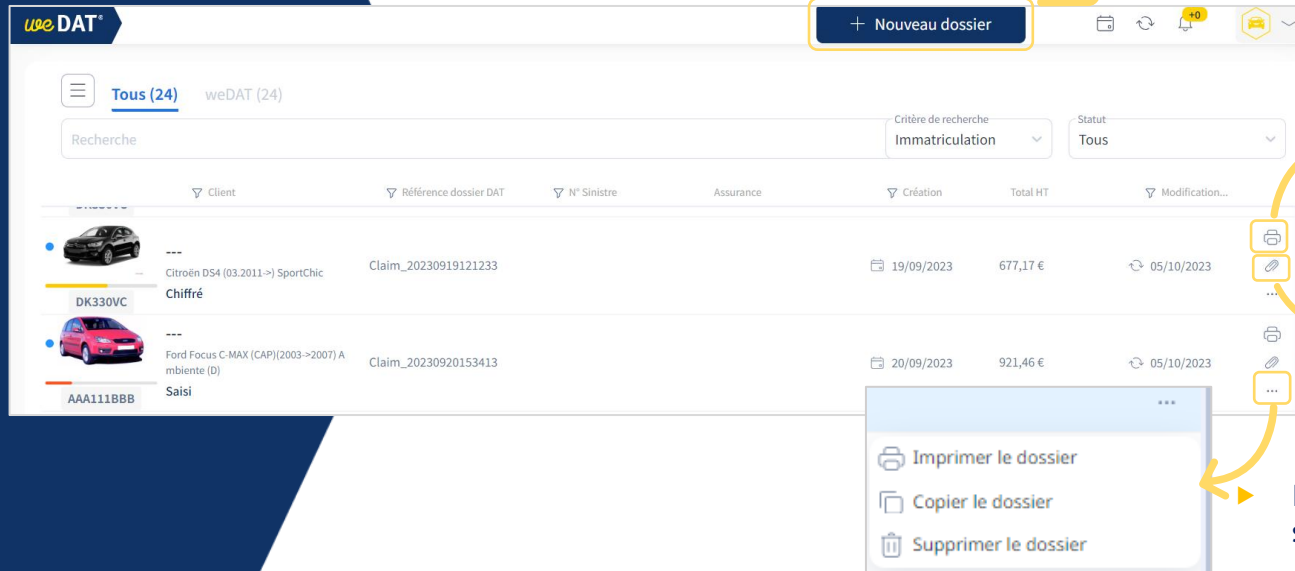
weDAT®

+ Nouveau dossier

+0

Tous (24) weDAT (24)

Recherche

Critère de recherche
Immatriculation

Statut
Tous

Client | Référence dossier DAT | N° Sinistre | Assurance | Création | Total HT | Modification...

---
Citroën DS4 (03.2011->) SportChic
Chiffré
DK330VC
Claim_20230919121233
19/09/2023
677,17 €
05/10/2023

---
Ford Focus C-MAX (CAP)(2003->2007) Ambiente (D)
Saisi
AAA111BBB
Claim_20230920153413
20/09/2023
921,46 €
05/10/2023

...

Imprimer le dossier
Copier le dossier
Supprimer le dossier